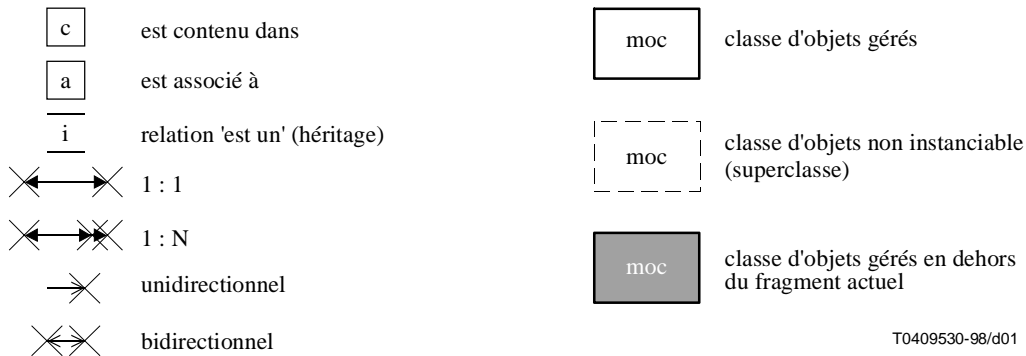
c est contenu dans

a est associé à

i relation 'est un' (héritage)

1 : 1

1 : N

unidirectionnel

bidirectionnel

moc classe d'objets gérés

moc classe d'objets non instanciable (superclasse)

moc classe d'objets gérés en dehors du fragment actuel

T0409530-98/d01